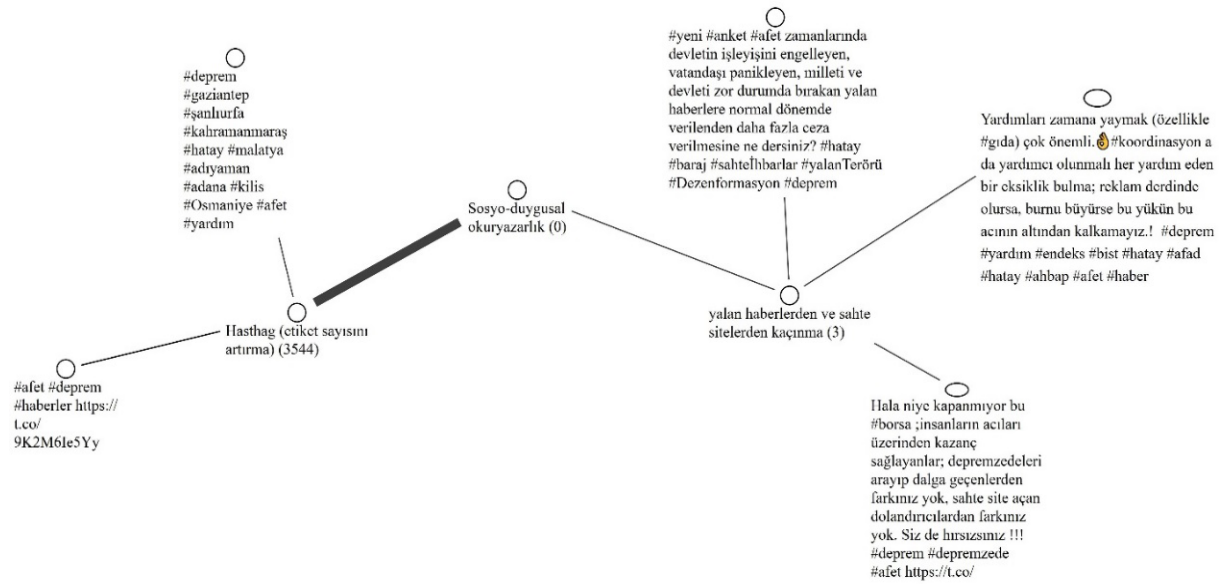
#deprem
#gaziantep
#şanlıurfa
#kahramanmaraş
#hatay #malatya
#adıyaman
#adana #kilis
#Osmaniye #afet
#yardım

#yeni #anket #afet zamanlarında devletin işleyişini engelleyen, vatandaşı panikleyen, milleti ve devleti zor durumda bırakan yalan haberlere normal dönemde verilenden daha fazla ceza verilmesine ne dersiniz? #hatay #baraj #sahteİhbarlar #yalanTerörü #Dezenformasyon #deprem

Yardımları zamana yaymak (özellikle #gıda) çok önemli.👌#koordinasyon a da yardımcı olunmalı her yardım eden bir eksiklik bulma; reklam derdinde olursa, burnu büyürse bu yükün bu acının altından kalkamayız.! #deprem #yardım #endeks #bist #hatay #afad #hatay #ahbap #afet #haber

Sosyo-duygusal okuryazarlık (0)

Hasthag (etiket sayısını artırma) (3544)

yalan haberlerden ve sahte sitelerden kaçınma (3)

#afet #deprem #haberler https://t.co/9K2M6Ie5Yy

Hala niye kapanmıyor bu #borsa ;insanların acıları üzerinden kazanç sağlayanlar; depremzedeleri arayıp dalga geçenlerden farkınız yok, sahte site açan dolandırıcılardan farkınız yok. Siz de hırsızsınız !!! #deprem #depremzede #afet https://t.co/